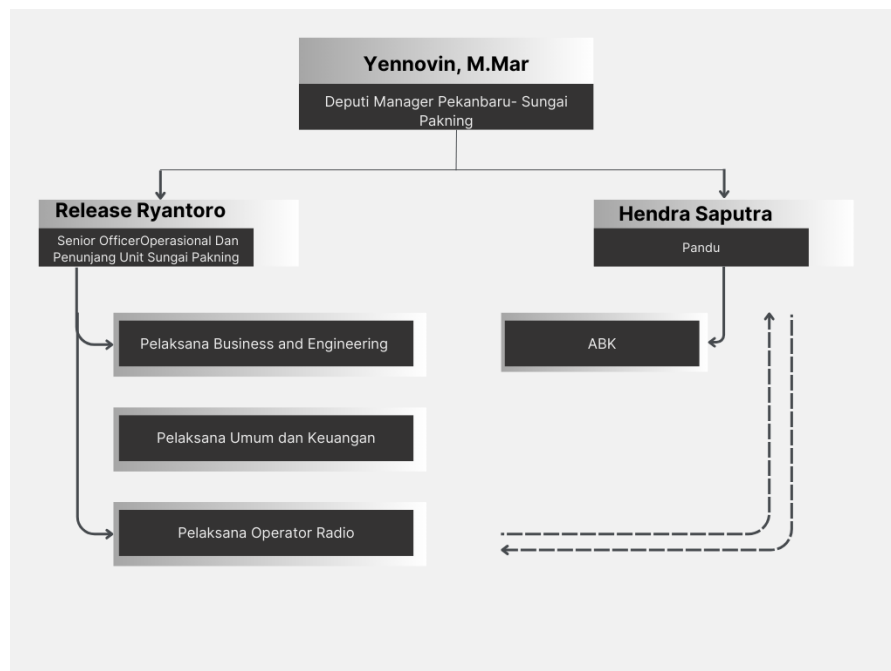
Yennovin, M.Mar

Deputi Manager Pekanbaru- Sungai Pakning

Release Ryantoro

Senior OfficerOperasional Dan Penunjang Unit Sungai Pakning

Hendra Saputra

Pandu

Pelaksana Business and Engineering

ABK

Pelaksana Umum dan Keuangan

Pelaksana Operator Radio